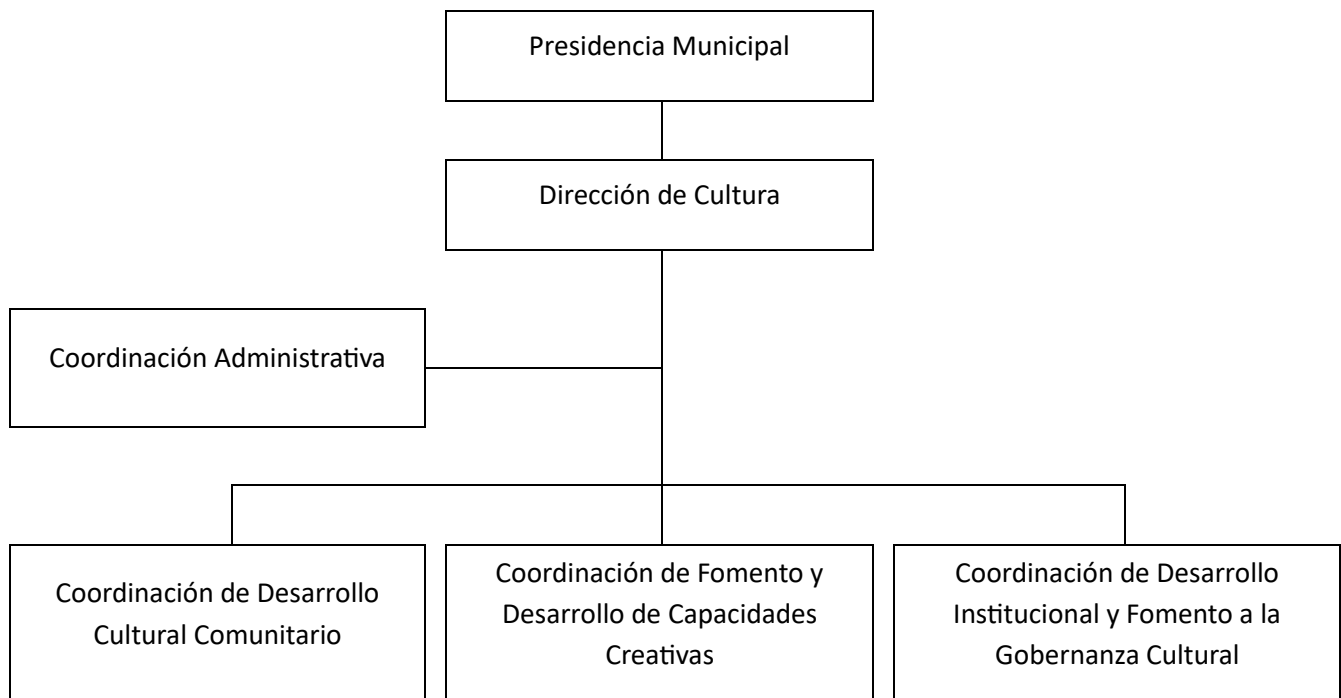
Presidencia Municipal

Dirección de Cultura

Coordinación Administrativa

Coordinación de Desarrollo Cultural Comunitario

Coordinación de Fomento y Desarrollo de Capacidades Creativas

Coordinación de Desarrollo Institucional y Fomento a la Gobernanza Cultural